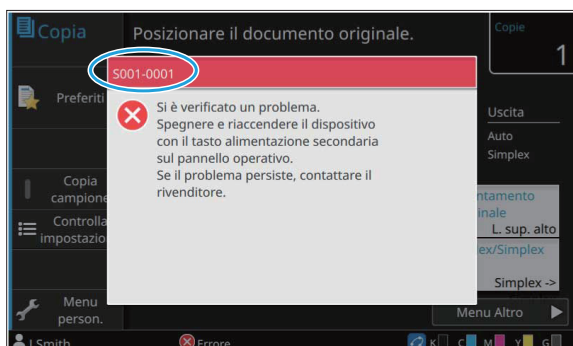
Copia

Posizionare il documento originale.

Copie
1

S001-0001

Si è verificato un problema.
Spegnere e riaccendere il dispositivo con il tasto alimentazione secondaria sul pannello operativo.
Se il problema persiste, contattare il rivenditore.

Preferiti

Uscita
Auto
Simplex

Copia campione

Controlla impostazio

ntamento inale
L. sup. alto

ex/Simplex
Simplex ->

Menu person.

Menu Altro

Smith

Errore

K C M Y G